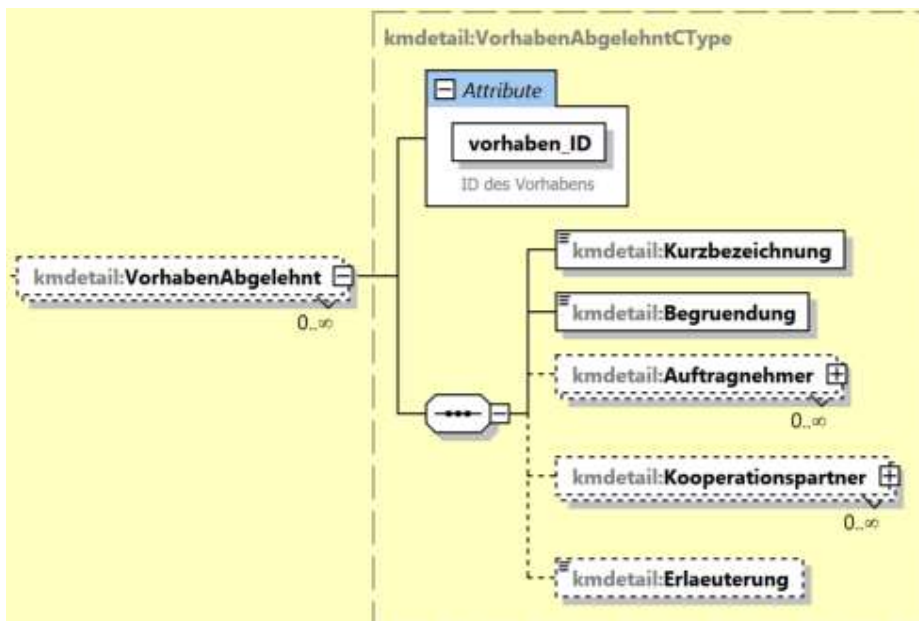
kmdetail:VorhabenAbgelehntCType

Attribute

vorhaben_ID

ID des Vorhabens

kmdetail:VorhabenAbgelehnt

0..∞

kmdetail:Kurzbezeichnung

kmdetail:Begruendung

kmdetail:Auftragnehmer

0..∞

kmdetail:Kooperationspartner

0..∞

kmdetail:Erlaeuterung